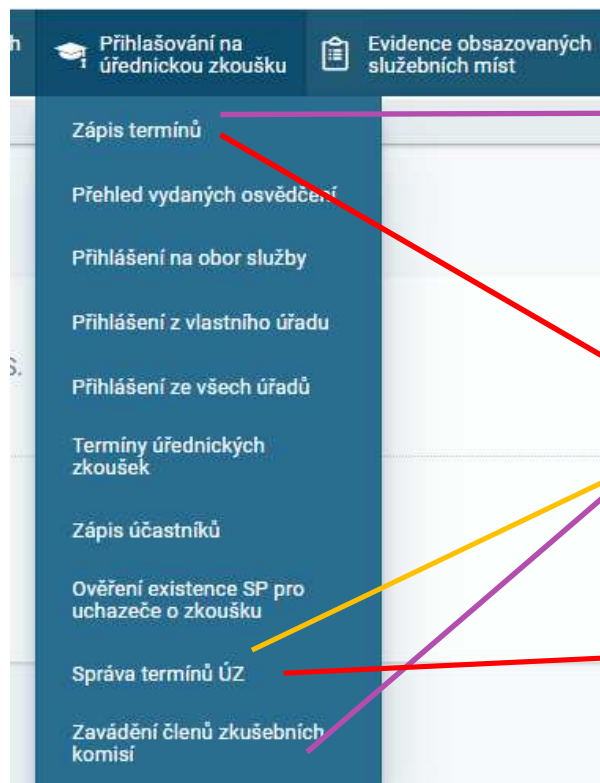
h

Přihlašování na úřednickou zkoušku

Evidence obsazovaných služebních míst

Zápis termínů

Přehled vydaných osvědčení

Přihlášení na obor služby

Přihlášení z vlastního úřadu

Přihlášení ze všech úřadů

Termíny úřednických zkoušek

Zápis účastníků

Ověření existence SP pro uchazeče o zkoušku

Správa termínů ÚZ

Zavádění členů zkušebních komisí

s.